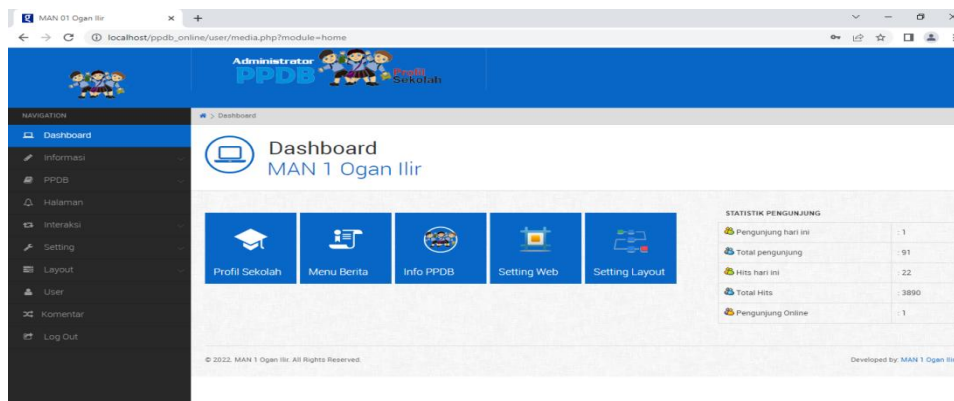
MAN 01 Ogan Ilir ×

localhost/ppdb_online/user/media.php?module=home

Administrator PPDB Profil Sekolah

NAVIGATION

Dashboard

Informasi

PPDB

Halaman

Interaksi

Setting

Layout

User

Komentar

Log Out

Dashboard

Dashboard
MAN 1 Ogan Ilir

Profil Sekolah

Menu Berita

Info PPDB

Setting Web

Setting Layout

STATISTIK PENGUNJUNG

| | |
|---|---|
| Pengunjung hari ini | : 1 |
| Total pengunjung | : 91 |
| Hits hari ini | : 22 |
| Total Hits | : 3890 |
| Pengunjung Online | : 1 |

© 2022. MAN 1 Ogan Ilir. All Rights Reserved.

Developed by: MAN 1 Ogan Ilir